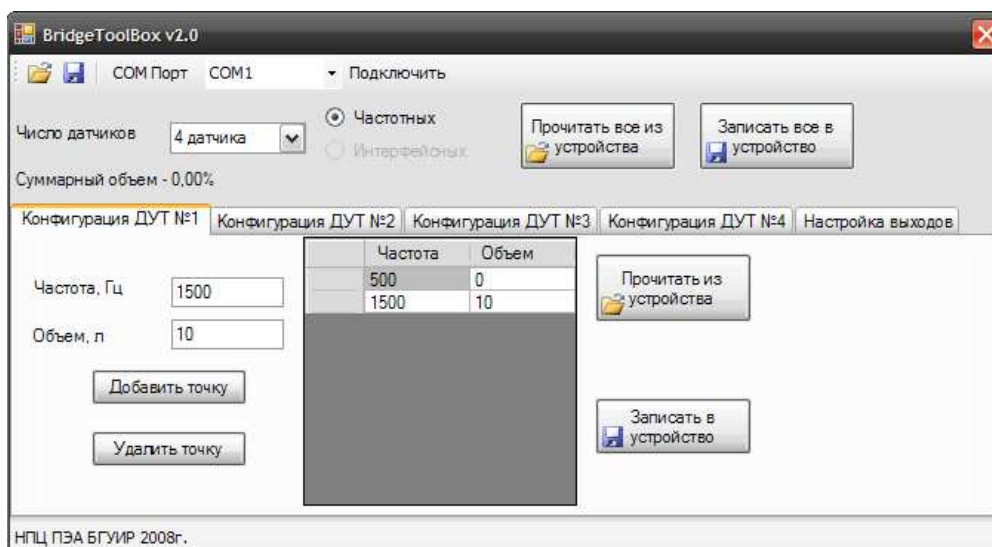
BridgeToolBox v2.0

COM Порт COM1 Подключить

Число датчиков 4 датчика

Частотных

Интерфейсных

Прочитать все из устройства

Записать все в устройство

Суммарный объем - 0,00%

Конфигурация ДУТ №1 | Конфигурация ДУТ №2 | Конфигурация ДУТ №3 | Конфигурация ДУТ №4 | Настройка выходов

Частота, Гц 1500

Объем, л 10

Добавить точку

Удалить точку

| | Частота | Объем |
|---|---|---|
| | 500 | 0 |
| | 1500 | 10 |

Прочитать из устройства

Записать в устройство

НПЦ ПЭА БГУИР 2008г.